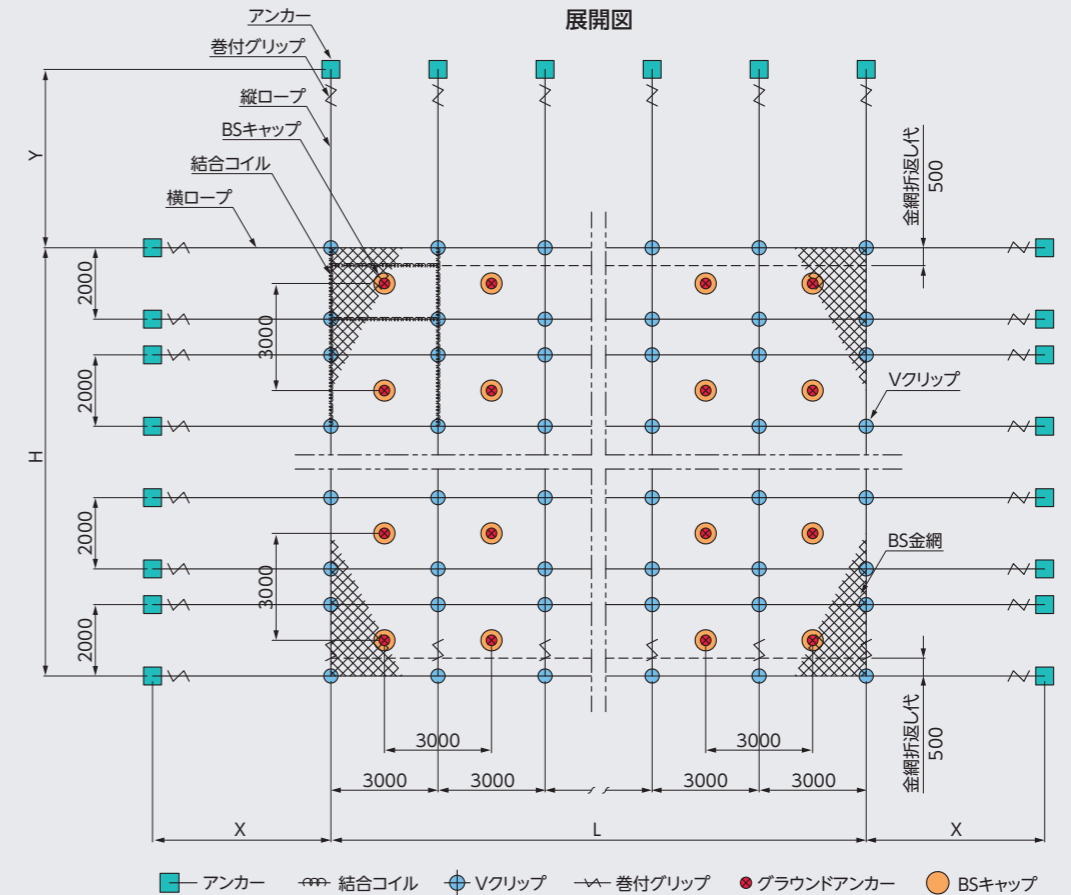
展開図

アンカー
巻付グリップ
縦ロープ
BSキャップ
結合コイル
横ロープ

Y
H
2000
3000
2000
2000
3000
2000

金網折返し代
500

Vクリップ
BS金網

金網折返し代
500

3000
3000
3000
3000
3000
3000

X
L
X

アンカー
結合コイル
Vクリップ
巻付グリップ
グラウンドアンカー
BSキャップ